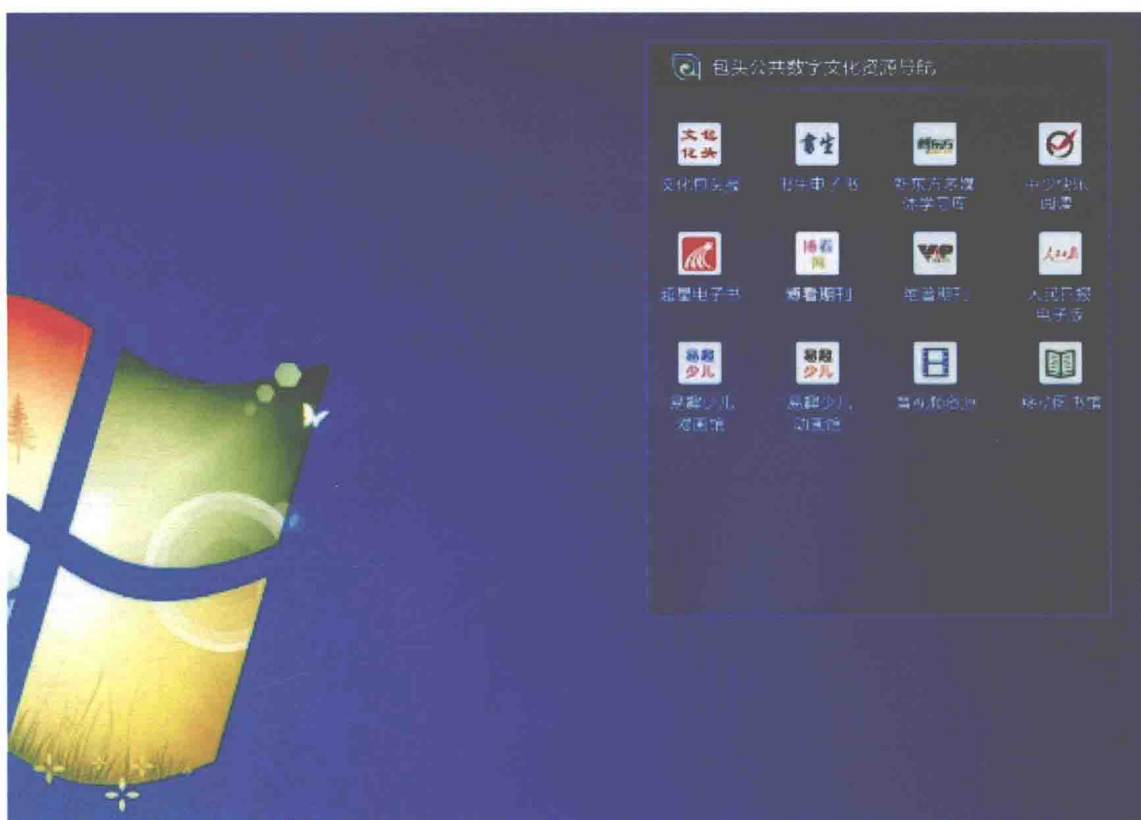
包头公共数字文化资源导航

文化包头
文化包头

书生
书生电子书

新东方
新东方多媒体学习库

中少快乐阅读

超星电子书

博看
博看期刊

维普期刊

人民日报
人民日报电子版

易趣少儿
易趣少儿视图馆

易趣少儿
易趣少儿动画馆

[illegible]

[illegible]